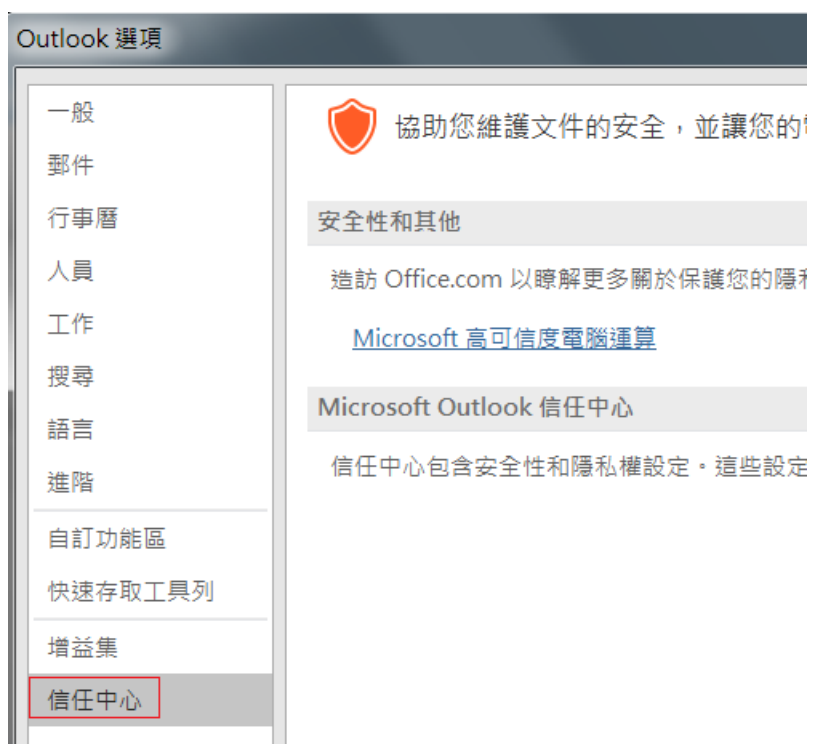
Outlook 選項

一般
郵件
行事曆
人員
工作
搜尋
語言
進階
自訂功能區
快速存取工具列
增益集
信任中心

協助您維護文件的安全，並讓您的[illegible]

安全性和其他

造訪 Office.com 以瞭解更多關於保護您的隱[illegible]

Microsoft 高可信度電腦運算

Microsoft Outlook 信任中心

信任中心包含安全性和隱私權設定。這些設定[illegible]